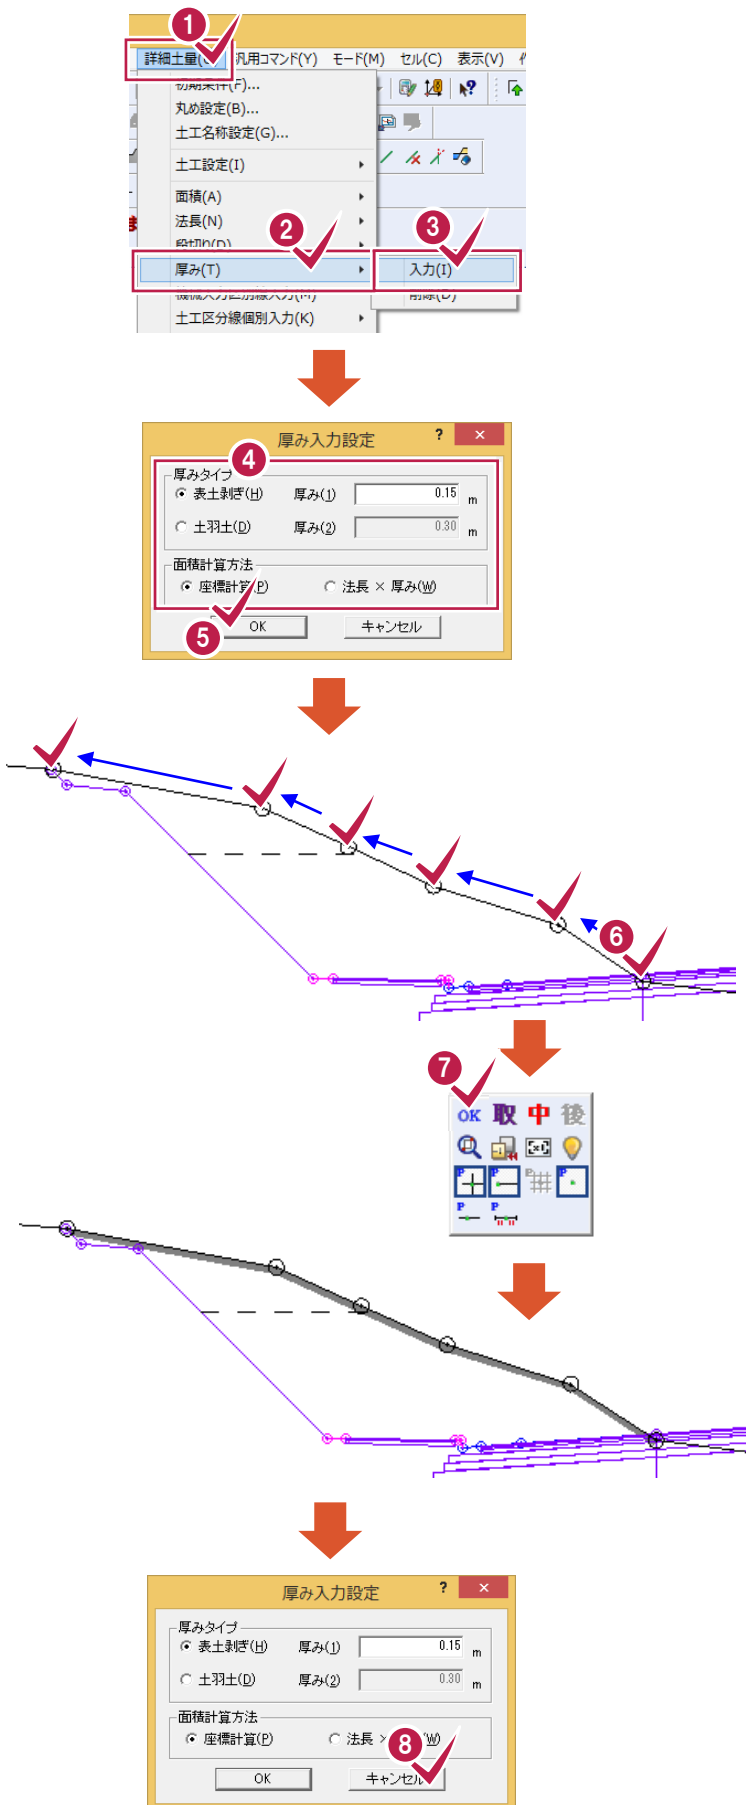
1
詳細土量(
汎用コマンド(Y) モード(M) セル(C) 表示(V)
初期条件(F)...
丸め設定(B)...
土工名称設定(G)...
土工設定(I)
面積(A)
法長(N)
段切り(D)
2
厚み(T)
3
入力(I)
削除(D)
土工区分線個別入力(K)

厚み入力設定
4
厚みタイプ
表土剥ぎ(H) 厚み(1) 0.15 m
土羽土(D) 厚み(2) 0.30 m
面積計算方法
座標計算(P) 法長 × 厚み(W)
5
OK キャンセル

6

7
OK 取 中 後

厚み入力設定
厚みタイプ
表土剥ぎ(H) 厚み(1) 0.15 m
土羽土(D) 厚み(2) 0.30 m
面積計算方法
座標計算(P) 法長 × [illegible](W)
8
OK キャンセル